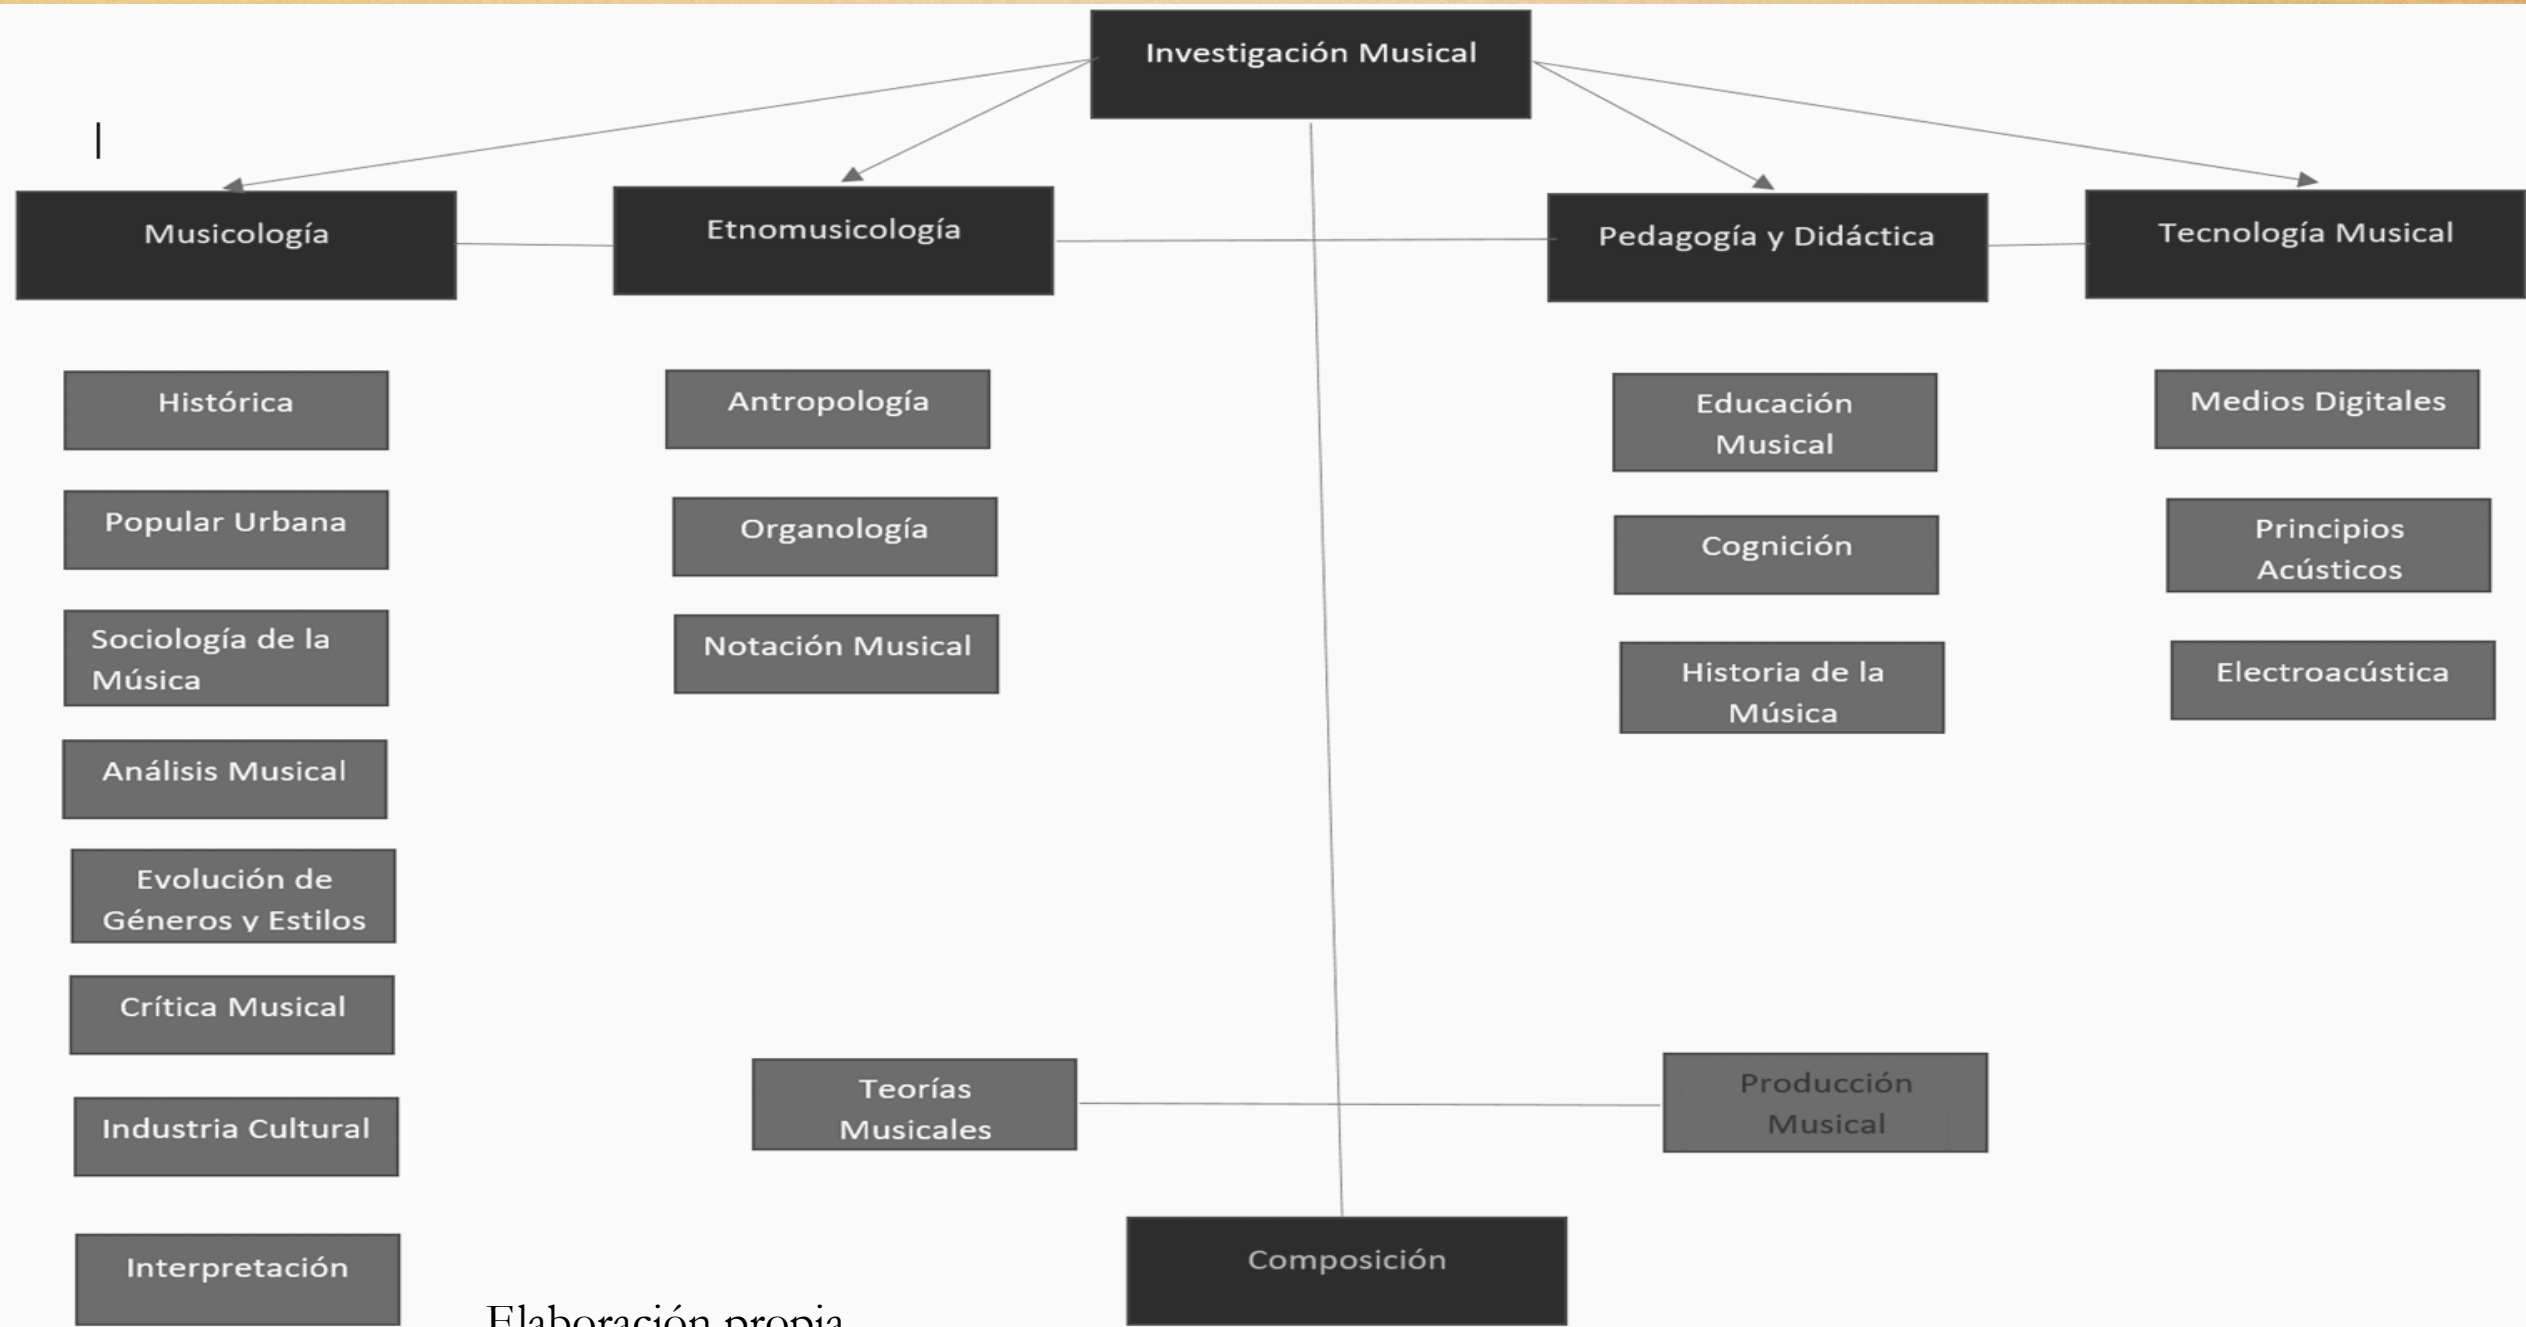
Investigación Musical

Musicología

Etnomusicología

Pedagogía y Didáctica

Tecnología Musical

Histórica

Popular Urbana

Sociología de la Música

Análisis Musical

Evolución de Géneros y Estilos

Crítica Musical

Industria Cultural

Interpretación

Antropología

Organología

Notación Musical

Educación Musical

Cognición

Historia de la Música

Medios Digitales

Principios Acústicos

Electroacústica

Teorías Musicales

Producción Musical

Composición

Elaboración propia